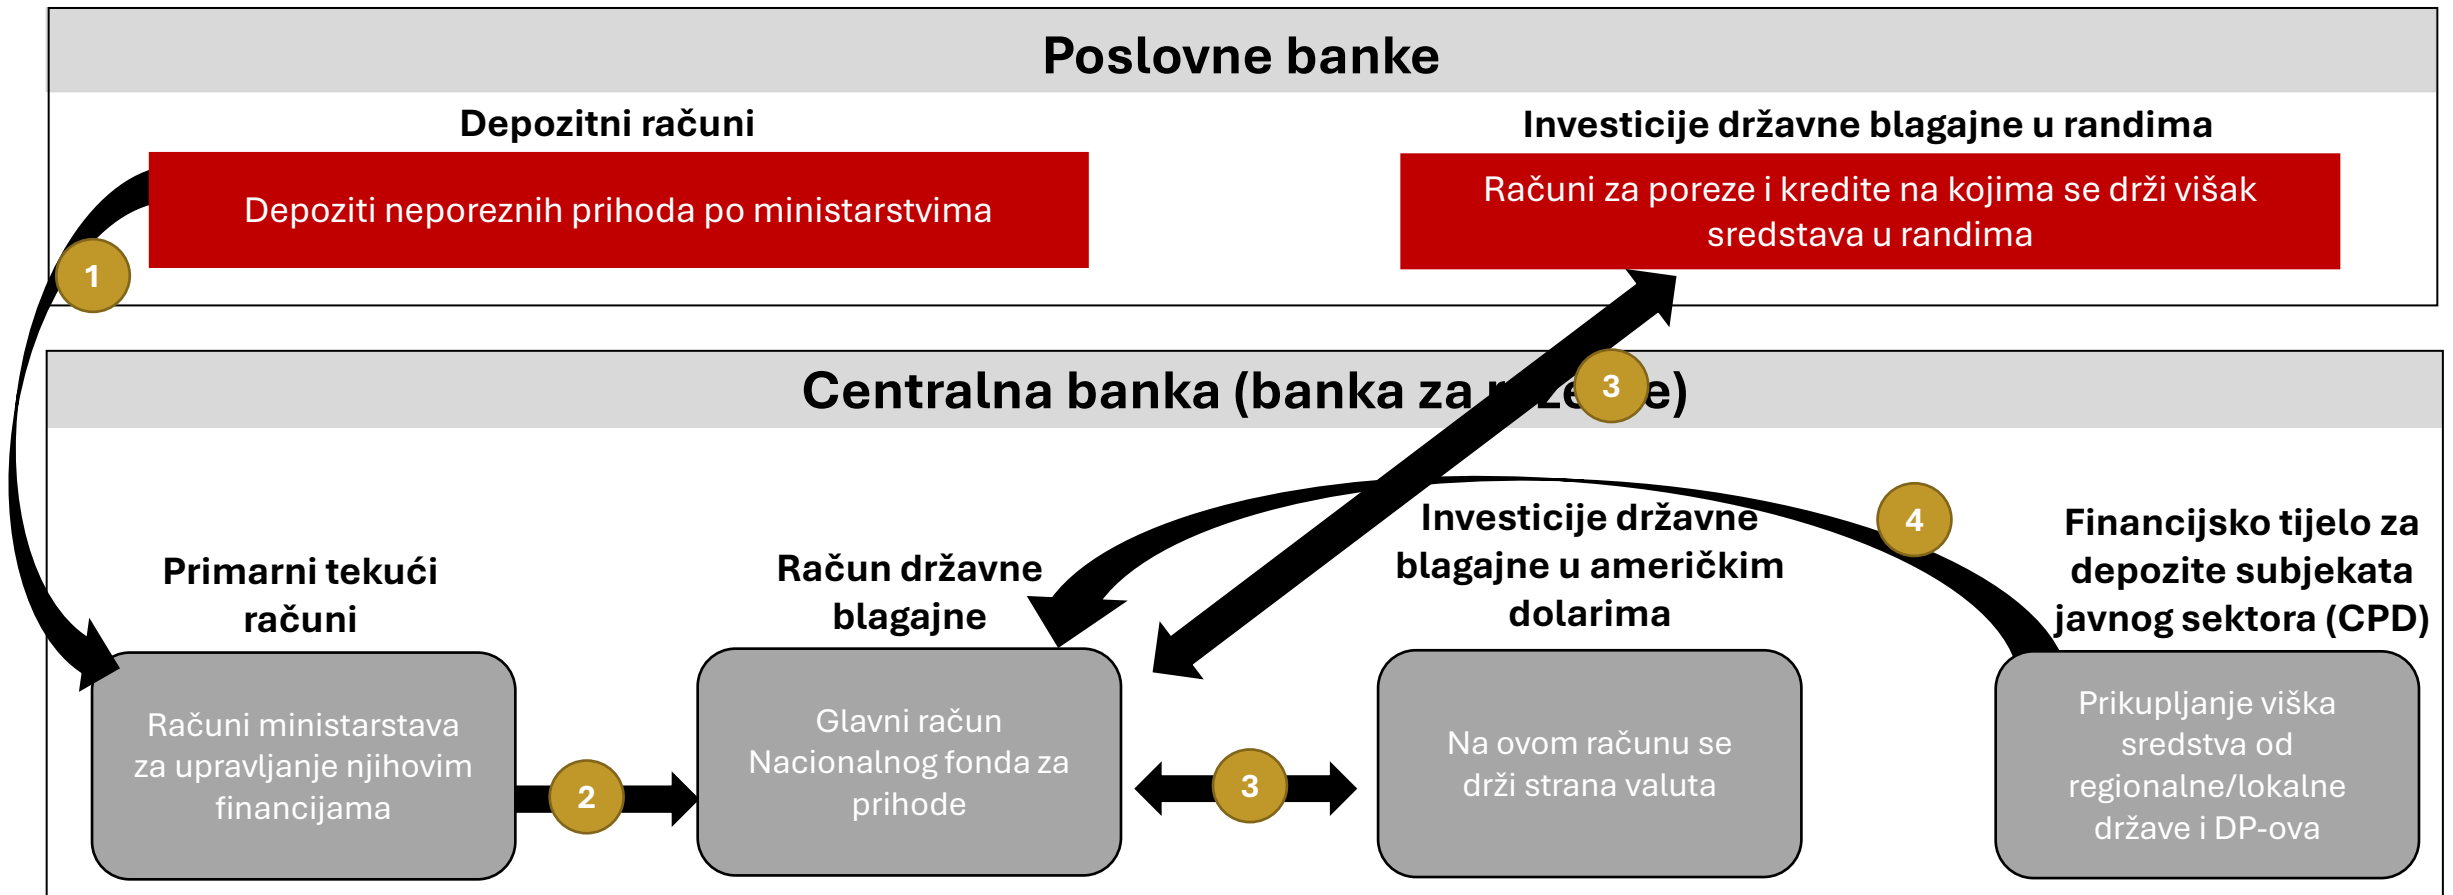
Poslovne banke

Depozitni računi

Depoziti neporeznih prihoda po ministarstvima

Investicije državne blagajne u randima

Računi za poreze i kredite na kojima se drži višak sredstava u randima

1

Centralna banka (banka za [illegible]e)

3

4

Primarni tekući računi

Računi ministarstava za upravljanje njihovim financijama

2

Račun državne blagajne

Glavni račun Nacionalnog fonda za prihode

3

Investicije državne blagajne u američkim dolarima

Na ovom računu se drži strana valuta

Financijsko tijelo za depozite subjekata javnog sektora (CPD)

Prikupljanje viška sredstva od regionalne/lokalne države i DP-ova